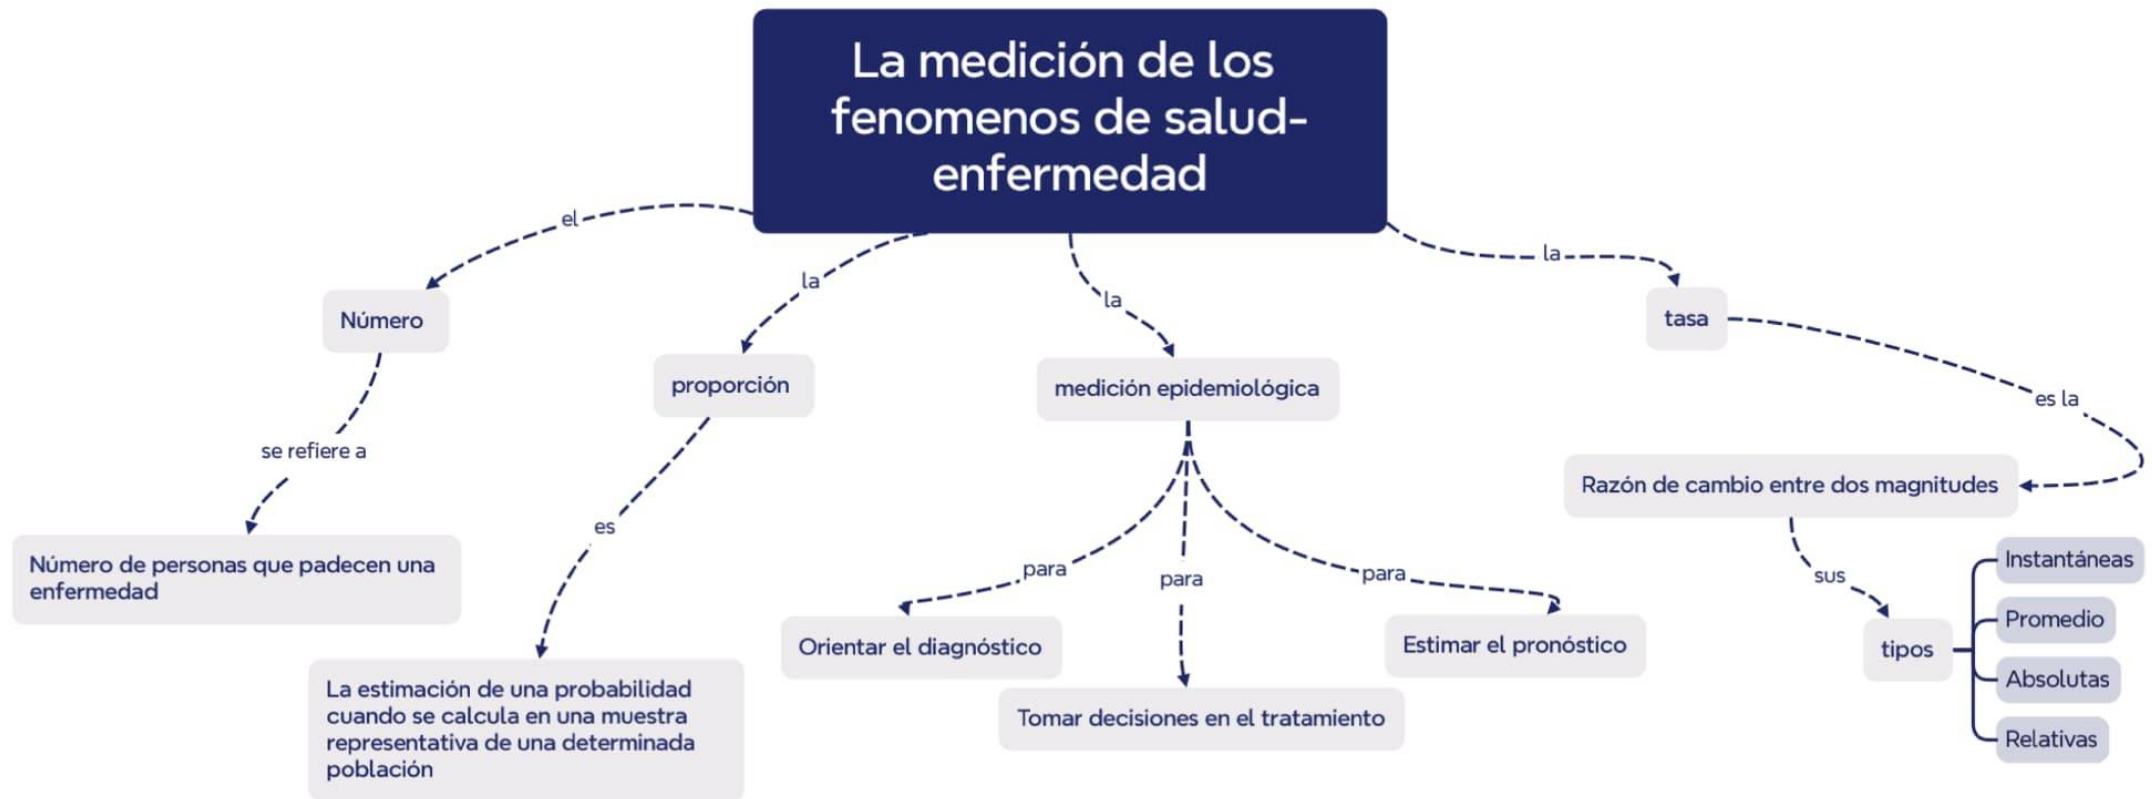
La medición de los fenomenos de salud-enfermedad

el

Número

se refiere a

Número de personas que padecen una enfermedad

la

proporción

es

La estimación de una probabilidad cuando se calcula en una muestra representativa de una determinada población

la

medición epidemiológica

para

Orientar el diagnóstico

para

Tomar decisiones en el tratamiento

para

Estimar el pronóstico

la

tasa

es la

Razón de cambio entre dos magnitudes

sus

tipos

Instantáneas

Promedio

Absolutas

Relativas